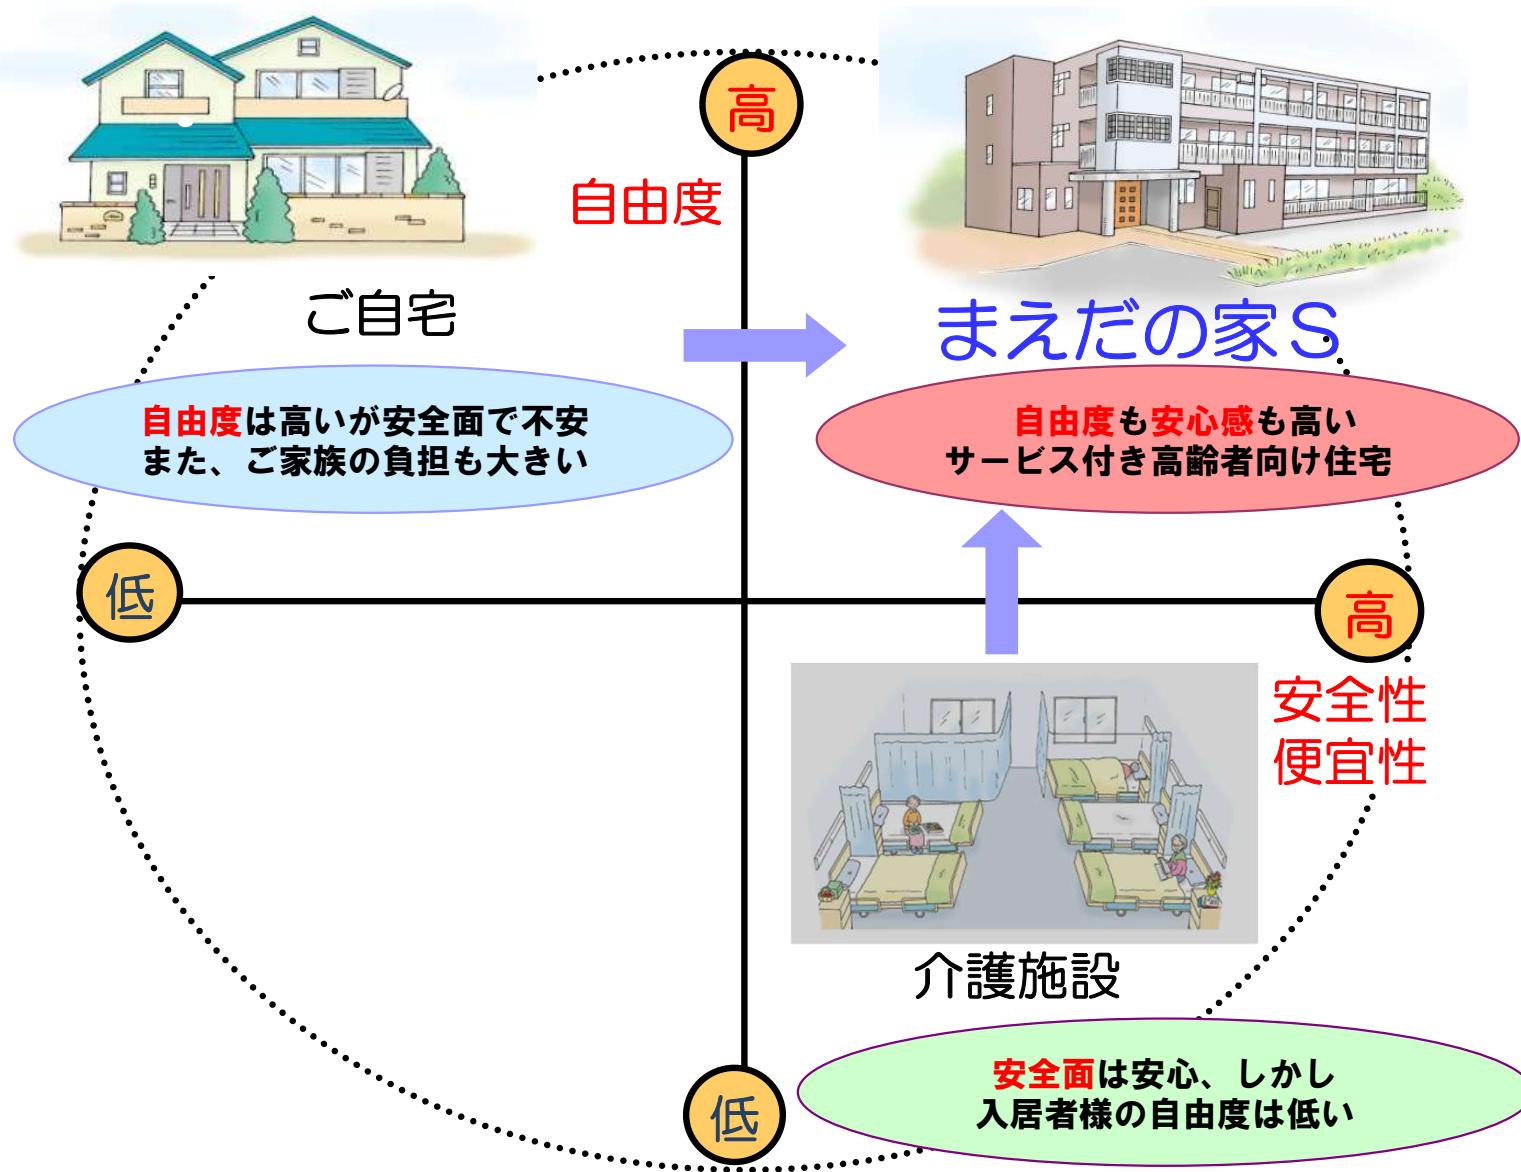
高

自由度

ご自宅

まえだの家S

自由度は高いが安全面で不安
また、ご家族の負担も大きい

自由度も安心感も高い
サービス付き高齢者向け住宅

低

高

安全性
便宜性

介護施設

低

安全面は安心、しかし
入居者様の自由度は低い